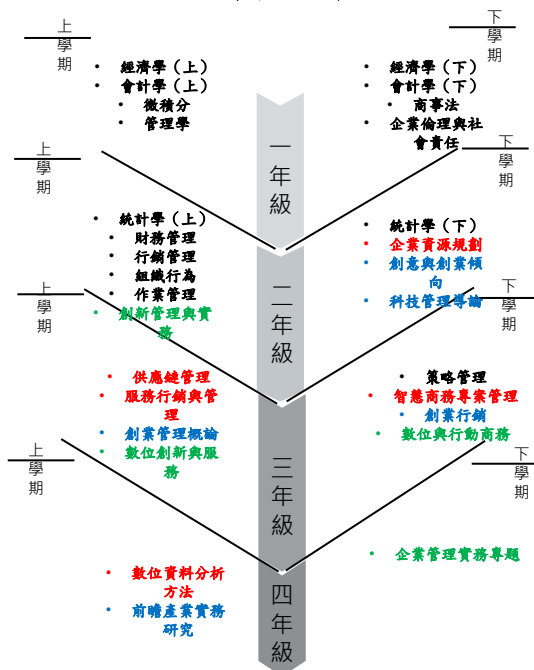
上學期

• 經濟學（上）
• 會計學（上）
• 微積分
• 管理學

下學期

• 經濟學（下）
• 會計學（下）
• 商事法
• 企業倫理與社會責任

一年級

上學期

• 統計學（上）
• 財務管理
• 行銷管理
• 組織行為
• 作業管理
• 創新管理與實務

下學期

• 統計學（下）
• 企業資源規劃
• 創意與創業傾向
• 科技管理導論

二年級

上學期

• 供應鏈管理
• 服務行銷與管理
• 創業管理概論
• 數位創新與服務

下學期

• 策略管理
• 智慧商務專案管理
• 創業行銷
• 數位與行動商務

三年級

• 數位資料分析方法
• 前瞻產業實務研究

• 企業管理實務專題

四年級